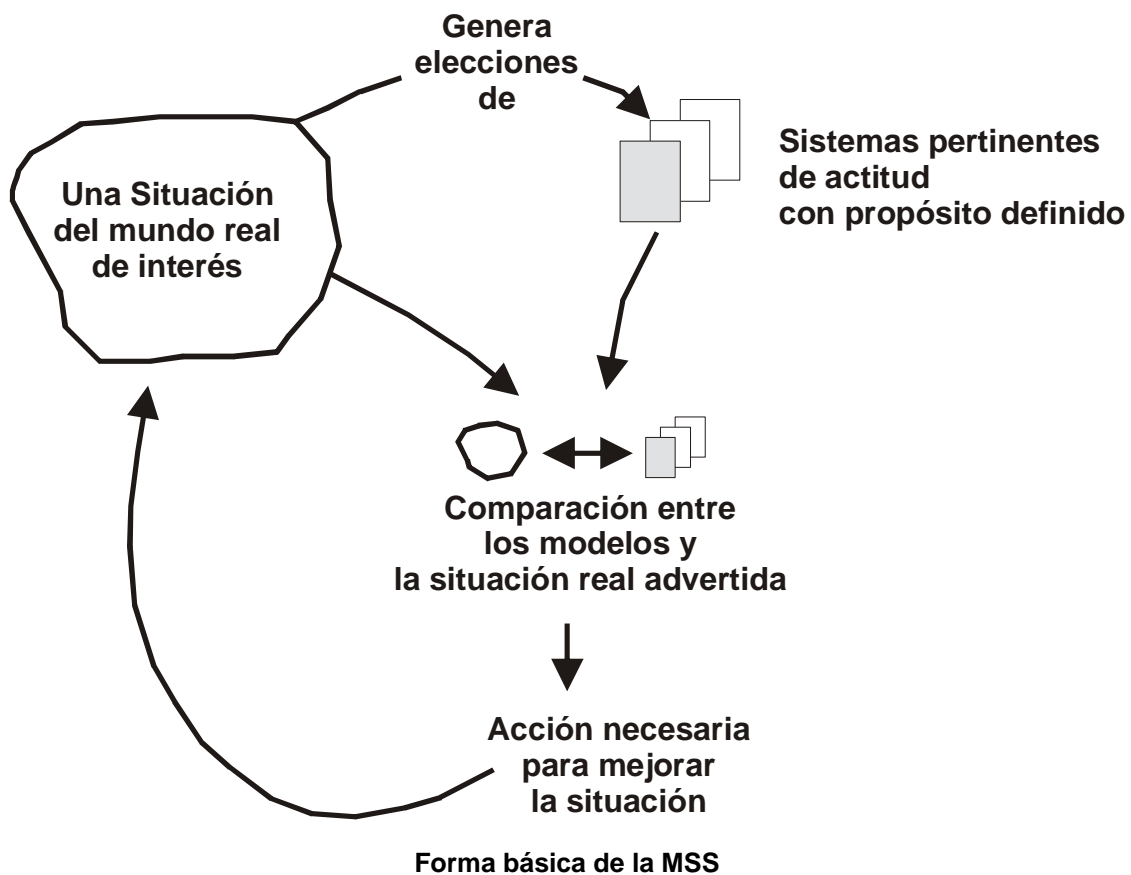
Genera elecciones de

Una Situación del mundo real de interés

Sistemas pertinentes de actitud con propósito definido

Comparación entre los modelos y la situación real advertida

Acción necesaria para mejorar la situación

Forma básica de la MSS